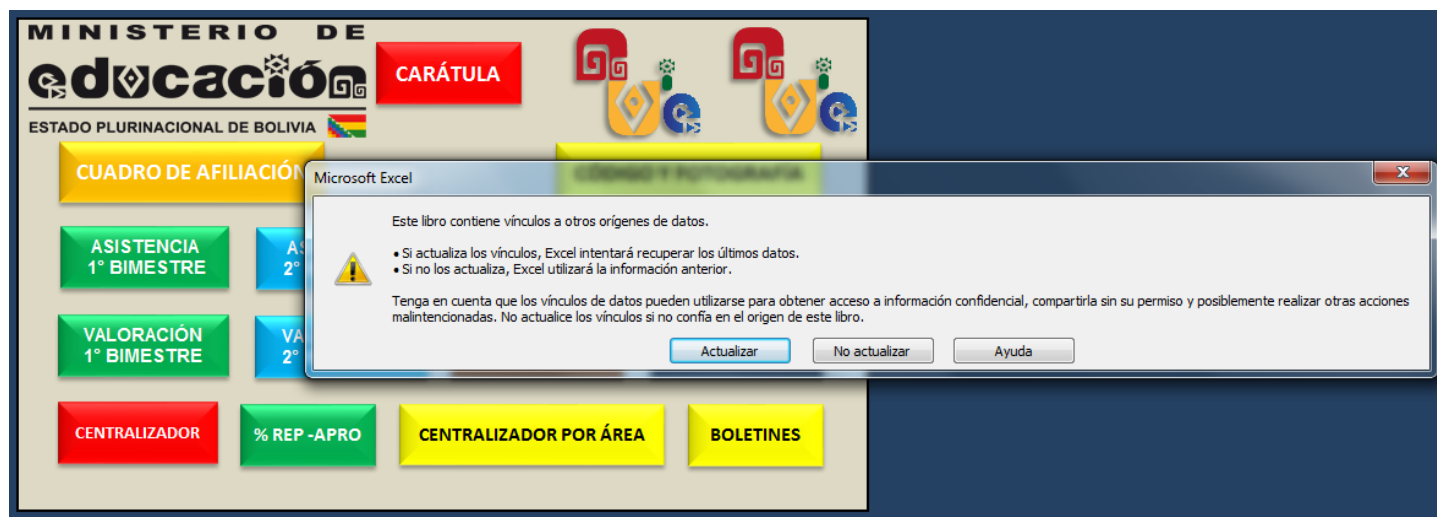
MINISTERIO DE
educación
ESTADO PLURINACIONAL DE BOLIVIA

CARÁTULA

CUADRO DE AFILIACIÓN

CÓDIGO Y FOTOGRAFÍA

ASISTENCIA 1° BIMESTRE

AS 2°

VALORACIÓN 1° BIMESTRE

VA 2°

Microsoft Excel

Este libro contiene vínculos a otros orígenes de datos.

• Si actualiza los vínculos, Excel intentará recuperar los últimos datos.
• Si no los actualiza, Excel utilizará la información anterior.

Tenga en cuenta que los vínculos de datos pueden utilizarse para obtener acceso a información confidencial, compartirla sin su permiso y posiblemente realizar otras acciones malintencionadas. No actualice los vínculos si no confía en el origen de este libro.

Actualizar | No actualizar | Ayuda

CENTRALIZADOR

% REP -APRO

CENTRALIZADOR POR ÁREA

BOLETINES